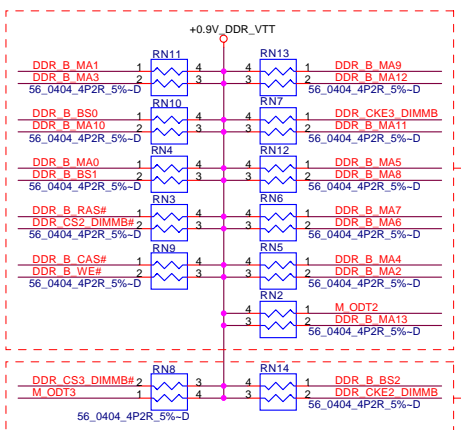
+0.9V_DDR_VTT

RN11
DDR_B_MA1 1 4
DDR_B_MA3 2 3
56_0404_4P2R_5%~D

RN13
4 1 DDR_B_MA9
3 2 DDR_B_MA12
56_0404_4P2R_5%~D

RN10
DDR_B_BS0 1 4
DDR_B_MA10 2 3
56_0404_4P2R_5%~D

RN7
4 1 DDR_CKE3_DIMMB
3 2 DDR_B_MA11
56_0404_4P2R_5%~D

RN4
DDR_B_MA0 1 4
DDR_B_BS1 2 3
56_0404_4P2R_5%~D

RN12
4 1 DDR_B_MA5
3 2 DDR_B_MA8
56_0404_4P2R_5%~D

RN3
DDR_B_RAS# 1 4
DDR_CS2_DIMMB# 2 3
56_0404_4P2R_5%~D

RN6
4 1 DDR_B_MA7
3 2 DDR_B_MA6
56_0404_4P2R_5%~D

RN9
DDR_B_CAS# 1 4
DDR_B_WE# 2 3
56_0404_4P2R_5%~D

RN5
4 1 DDR_B_MA4
3 2 DDR_B_MA2
56_0404_4P2R_5%~D

RN2
4 1 M_ODT2
3 2 DDR_B_MA13
56_0404_4P2R_5%~D

RN8
DDR_CS3_DIMMB# 2 3
M_ODT3 1 4
56_0404_4P2R_5%~D

RN14
3 2 DDR_B_BS2
4 1 DDR_CKE2_DIMMB
56_0404_4P2R_5%~D